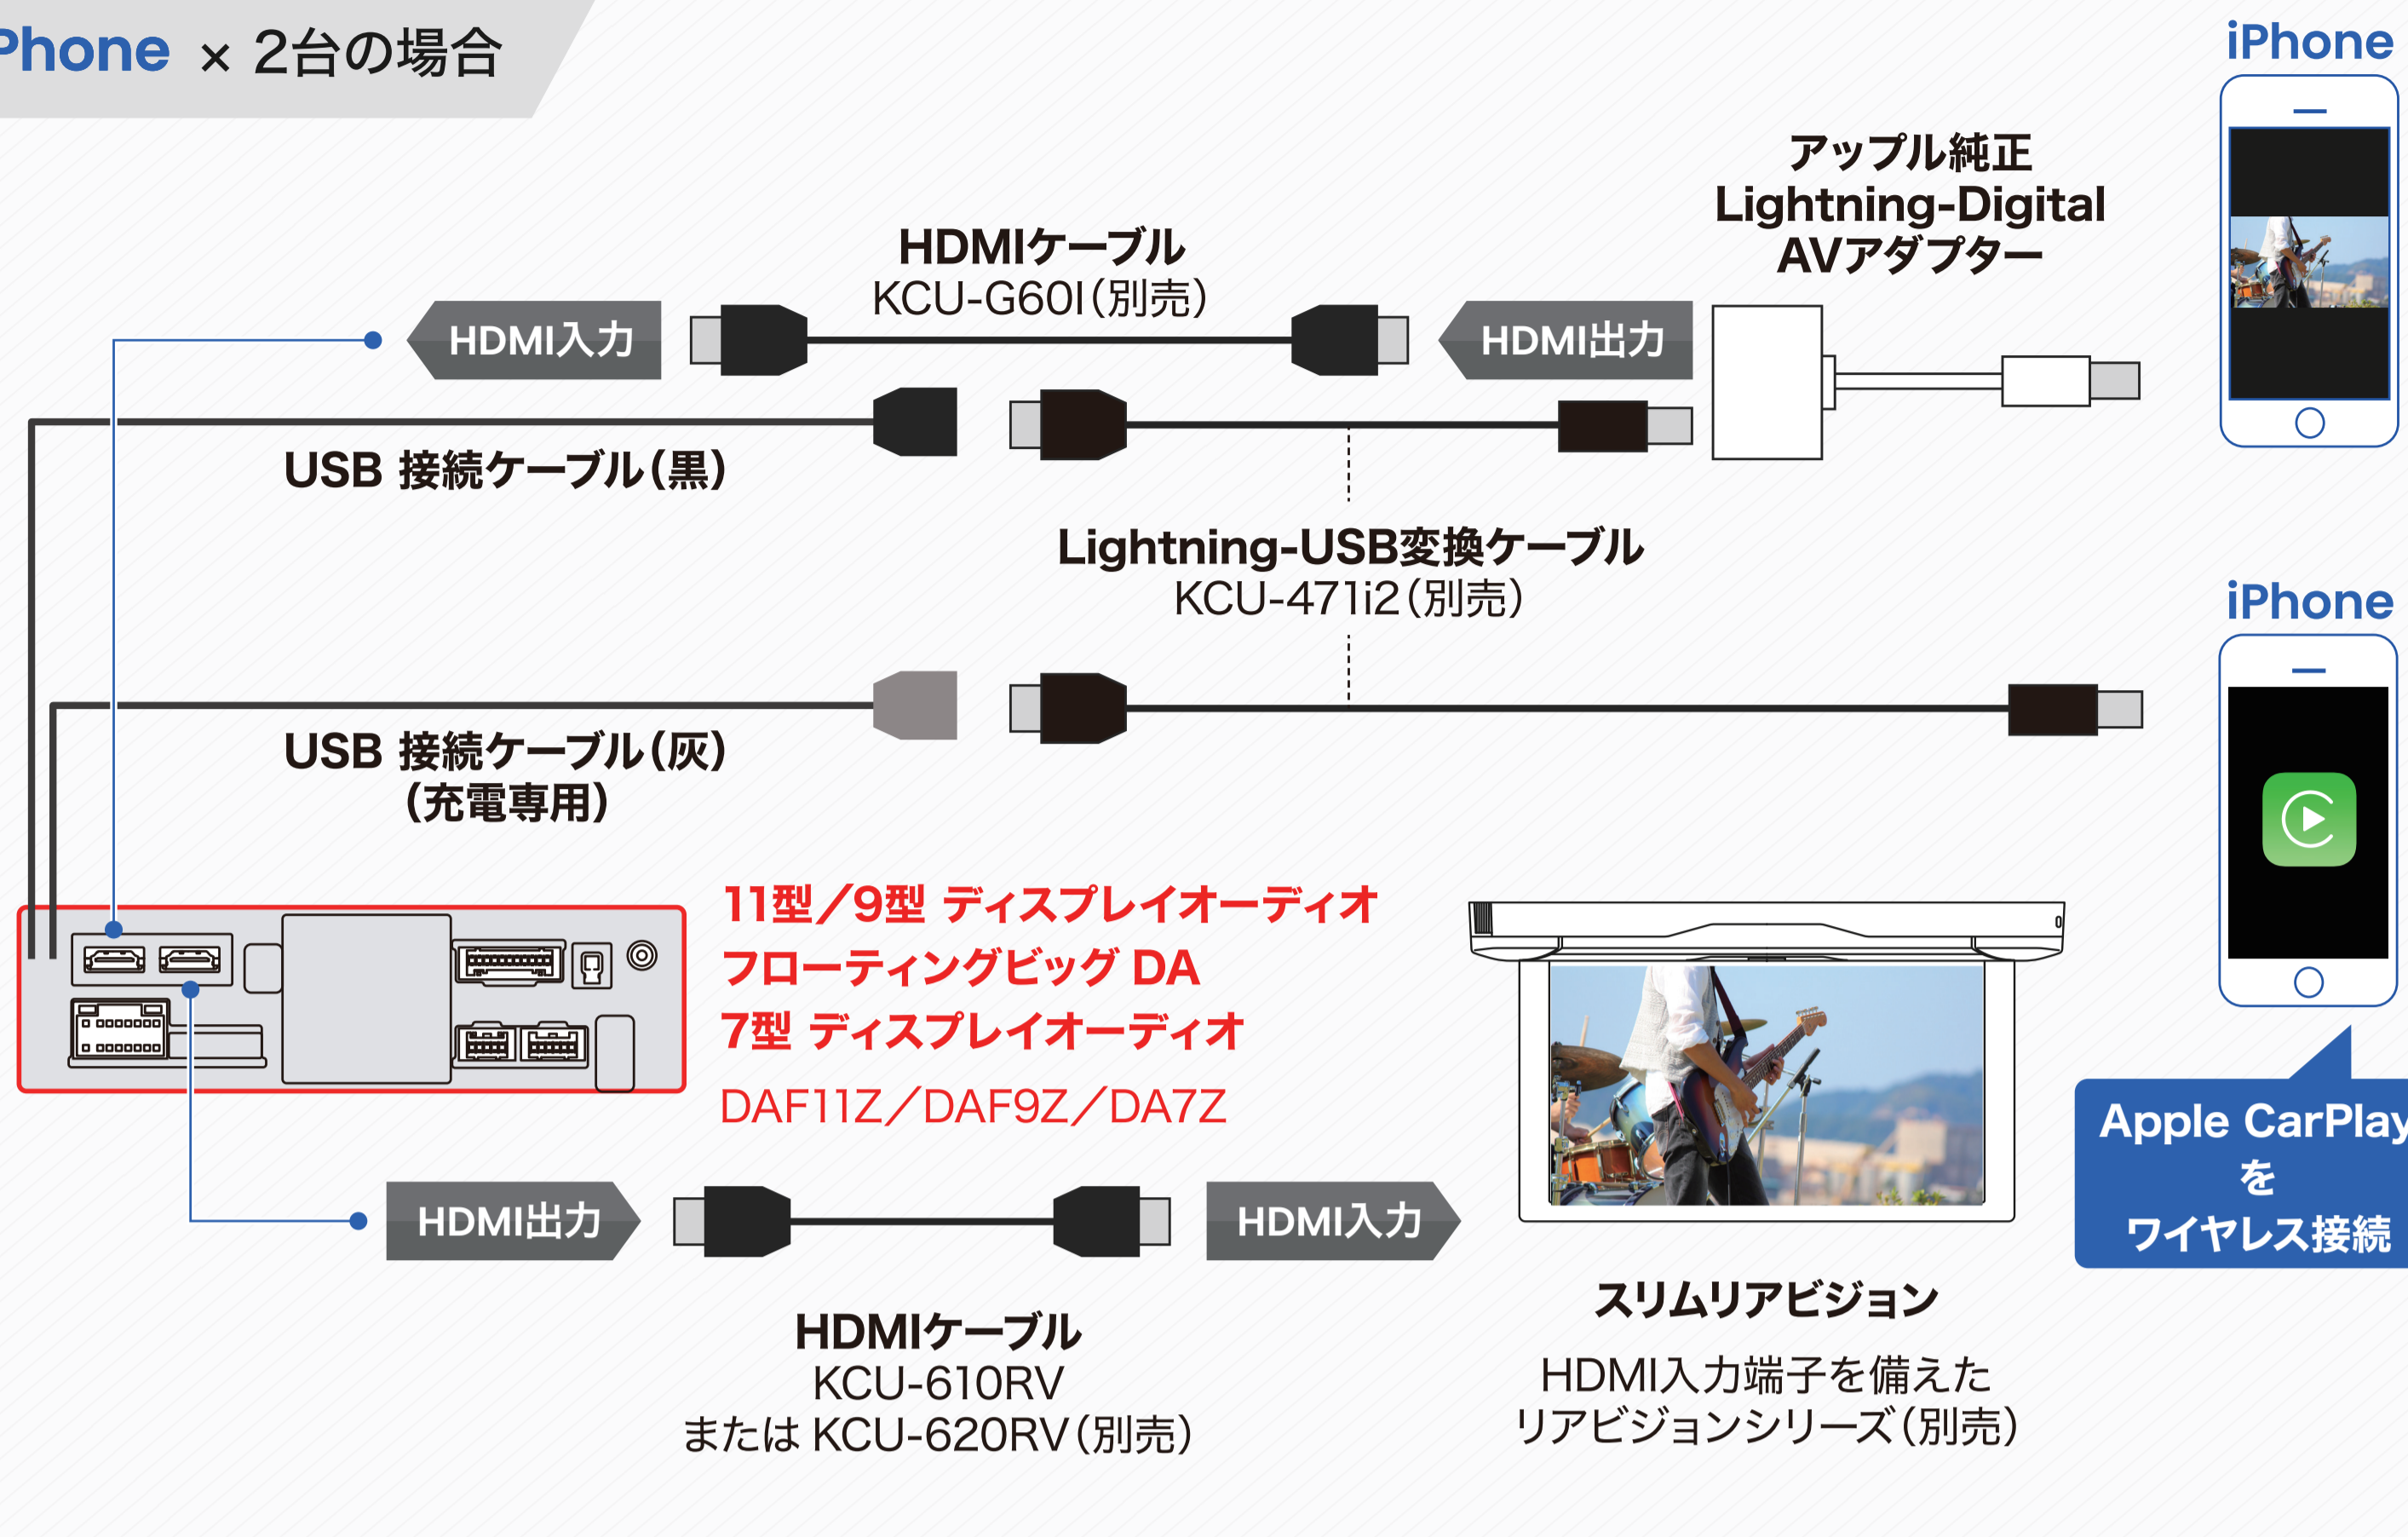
Phone × 2台の場合

iPhone

アップル純正
Lightning-Digital
AVアダプター

HDMIケーブル
KCU-G60I(別売)

HDMI入力

HDMI出力

USB 接続ケーブル(黒)

Lightning-USB変換ケーブル
KCU-471i2(別売)

iPhone

USB 接続ケーブル(灰)
(充電専用)

11型/9型 ディスプレイオーディオ
フローティングビッグ DA
7型 ディスプレイオーディオ
DAF11Z/DAF9Z/DA7Z

Apple CarPlay
を
ワイヤレス接続

HDMI出力

HDMI入力

HDMIケーブル
KCU-610RV
または KCU-620RV(別売)

スリムリアビジョン
HDMI入力端子を備えた
リアビジョンシリーズ(別売)